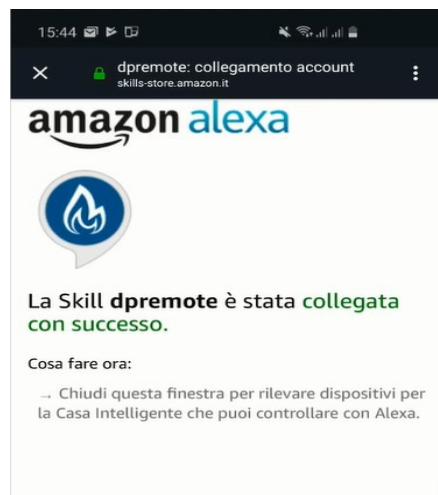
15:44

dpremote: collegamento account
skills-store.amazon.it

amazon alexa

La Skill **dpremote** è stata collegata con successo.

Cosa fare ora:

→ Chiudi questa finestra per rilevare dispositivi per la Casa Intelligente che puoi controllare con Alexa.